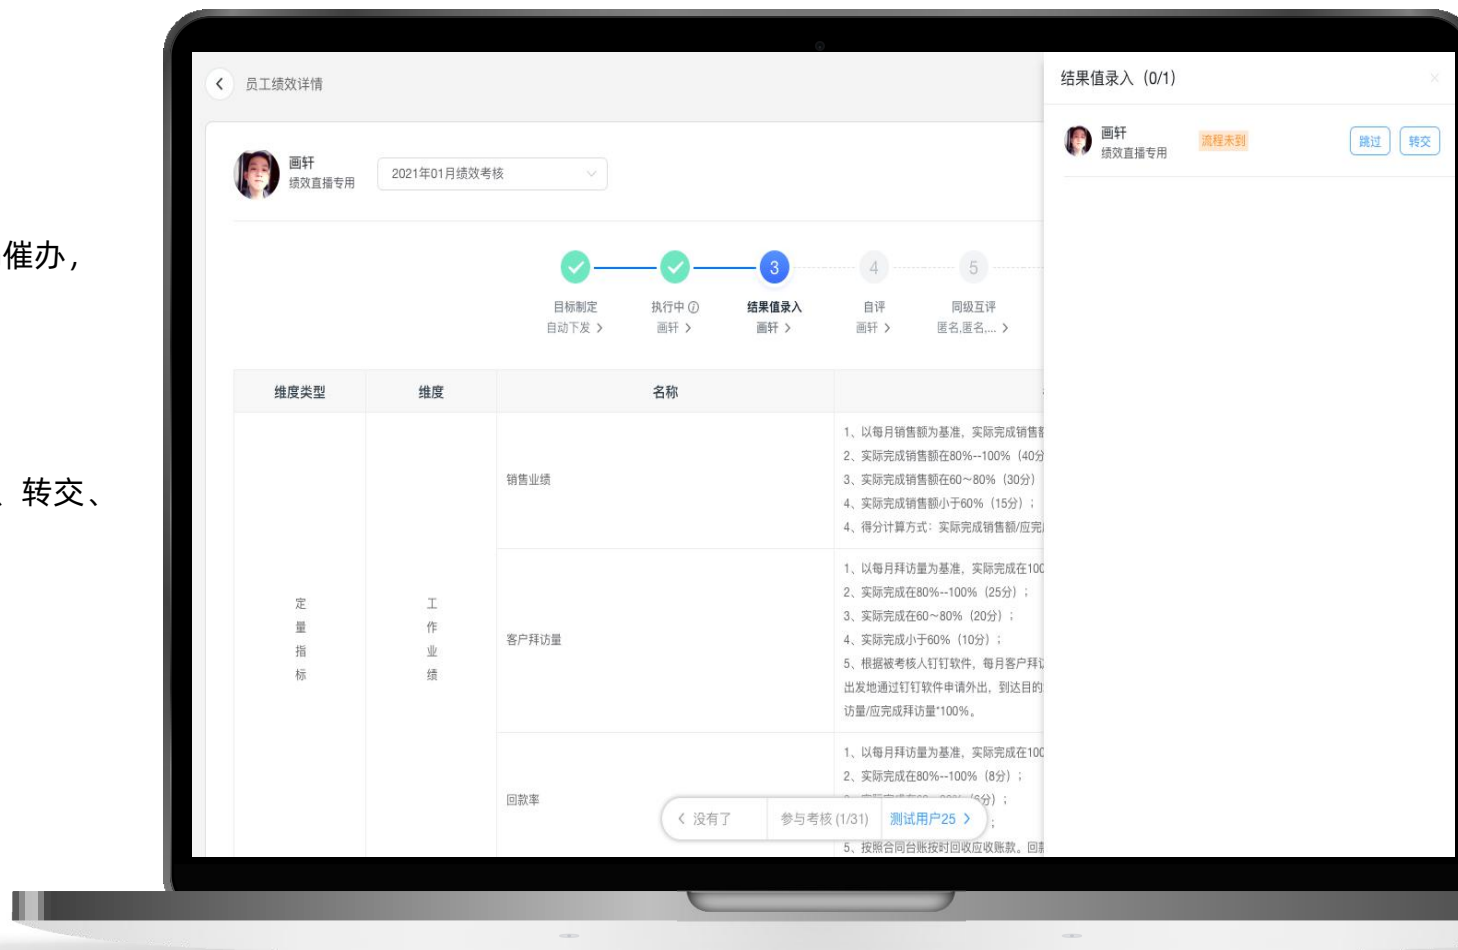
催办，

、转交、

员工绩效详情

画轩
绩效直播专用

2021年01月绩效考核

目标制定
自动下发 >

执行中
画轩 >

3
结果值录入
画轩 >

4
自评
画轩 >

5
同级互评
匿名,匿名,... >

| 维度类型 | 维度 | 名称 | |
|---|---|---|---|
| 定量指标 | 工作业绩 | 销售业绩 | 1、以每月销售额为基准，实际完成销售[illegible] 2、实际完成销售额在80%--100%（40分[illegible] 3、实际完成销售额在60~80%（30分） 4、实际完成销售额小于60%（15分）； 4、得分计算方式：实际完成销售额/应完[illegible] |
| | | 客户拜访量 | 1、以每月拜访量为基准，实际完成在100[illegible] 2、实际完成在80%--100%（25分）； 3、实际完成在60~80%（20分）； 4、实际完成小于60%（10分）； 5、根据被考核人钉钉软件，每月客户拜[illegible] 出发地通过钉钉软件申请外出，到达目的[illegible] 访量/应完成拜访量*100%。 |
| | | 回款率 | 1、以每月拜访量为基准，实际完成在100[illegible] 2、实际完成在80%--100%（8分）； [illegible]分）； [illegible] 5、按照合同台账按时回收应收账款。回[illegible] |

< 没有了　参与考核 (1/31)　测试用户25 >

结果值录入（0/1）

画轩
绩效直播专用
流程未到
跳过　转交